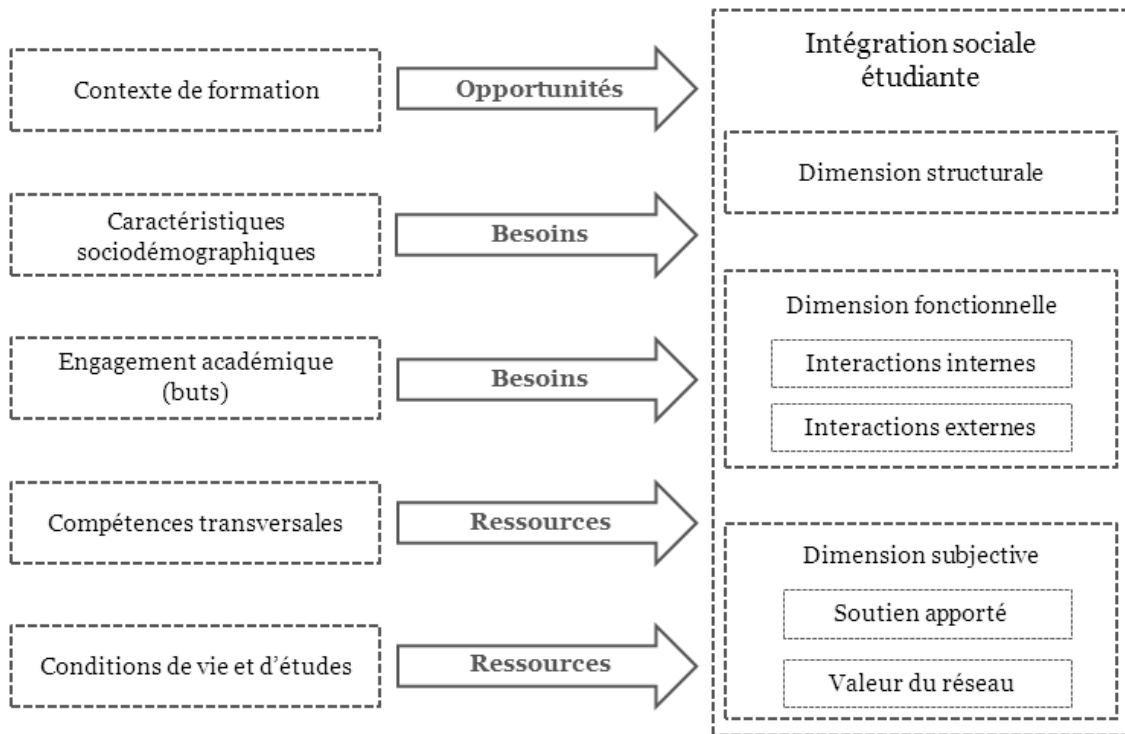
Contexte de formation

Opportunités

Caractéristiques sociodémographiques

Besoins

Engagement académique (buts)

Besoins

Compétences transversales

Ressources

Conditions de vie et d'études

Ressources

Intégration sociale étudiante

Dimension structurale

Dimension fonctionnelle

Interactions internes

Interactions externes

Dimension subjective

Soutien apporté

Valeur du réseau